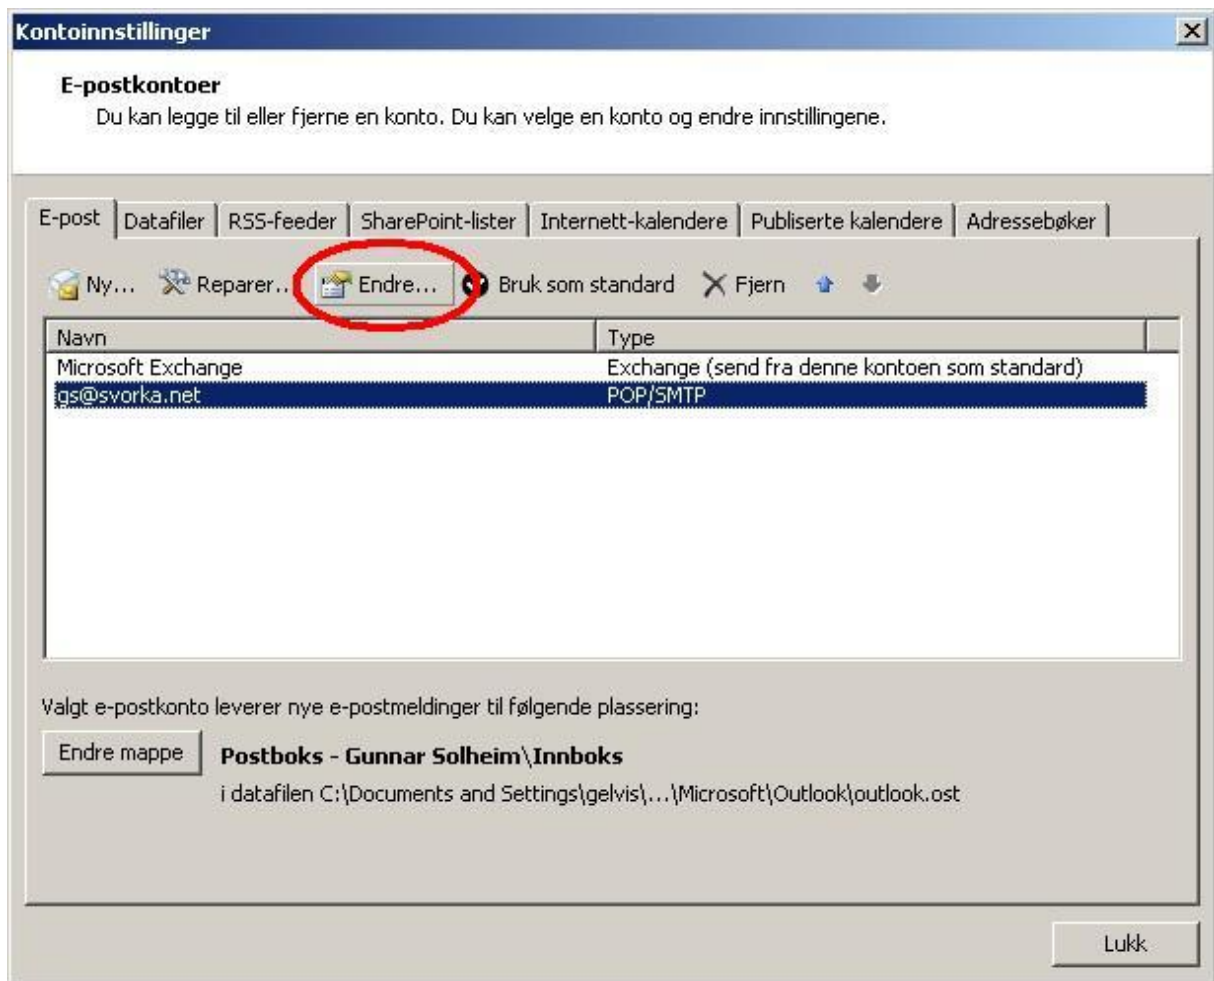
Kontoinnstillinger

E-postkontoer
Du kan legge til eller fjerne en konto. Du kan velge en konto og endre innstillingene.

E-post | Datafiler | RSS-feeder | SharePoint-lister | Internett-kalendere | Publiserte kalendere | Adressebøker

Ny... Reparer... Endre... Bruk som standard Fjern

| Navn | Type |
|---|---|
| Microsoft Exchange | Exchange (send fra denne kontoen som standard) |
| gs@svorka.net | POP/SMTP |

Valgt e-postkonto leverer nye e-postmeldinger til følgende plassering:

Endre mappe

Postboks - Gunnar Solheim\Innboks
i datafilen C:\Documents and Settings\gelvis\...\Microsoft\Outlook\outlook.ost

Lukk